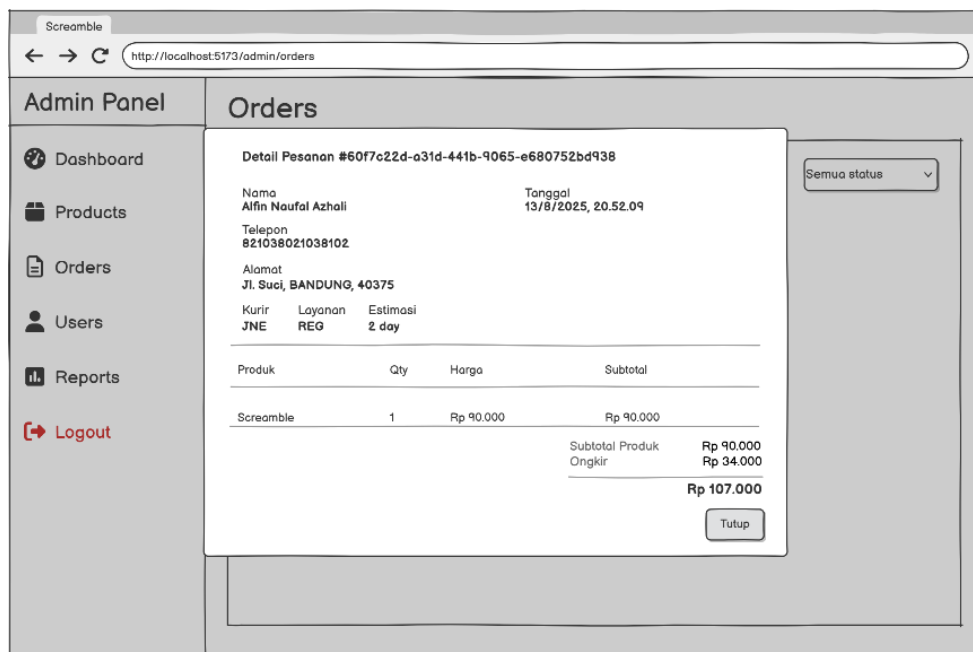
Screamble

http://localhost:5173/admin/orders

Admin Panel

Dashboard

Products

Orders

Users

Reports

Logout

Orders

Semua status

Detail Pesanan #60f7c22d-a31d-441b-9065-e680752bd938

Nama
Alfin Naufal Azhali

Tanggal
13/8/2025, 20.52.09

Telepon
821038021038102

Alamat
Jl. Suci, BANDUNG, 40375

Kurir
JNE

Layanan
REG

Estimasi
2 day

| Produk | Qty | Harga | Subtotal |
|---|---|---|---|
| Screamble | 1 | Rp 90.000 | Rp 90.000 |

Subtotal Produk Rp 90.000
Ongkir Rp 34.000

Rp 107.000

Tutup